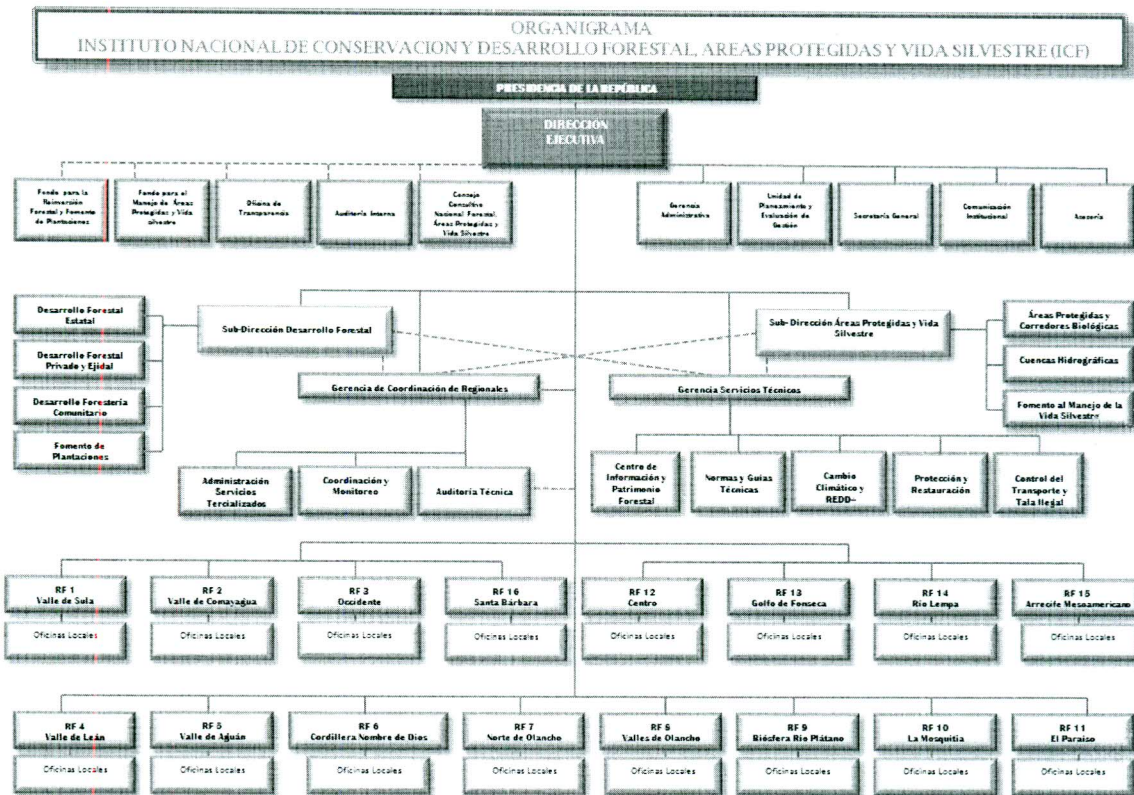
ORGANIGRAMA
INSTITUTO NACIONAL DE CONSERVACION Y DESARROLLO FORESTAL, ÁREAS PROTEGIDAS Y VIDA SILVESTRE (ICF)

PRESIDENCIA DE LA REPÚBLICA

DIRECCIÓN EJECUTIVA

Fondo para la Reinversión Forestal y Fomento de Plantaciones

Fondo para el Manejo de Áreas Protegidas y Vida silvestre

Oficina de Transparencia

Auditoría Interna

Consejo Consultivo Nacional Forestal, Áreas Protegidas y Vida Silvestre

Gerencia Administrativa

Unidad de Planeamiento y Evaluación de Gestión

Secretaría General

Comunicación Institucional

Asesoría

Desarrollo Forestal Estatal

Desarrollo Forestal Privado y Ejidal

Desarrollo Forestería Comunitario

Fomento de Plantaciones

Sub-Dirección Desarrollo Forestal

Sub-Dirección Áreas Protegidas y Vida Silvestre

Áreas Protegidas y Corredores Biológicos

Cuencas Hidrográficas

Fomento al Manejo de la Vida Silvestre

Gerencia de Coordinación de Regionales

Gerencia Servicios Técnicos

Administración Servicios Tercializados

Coordinación y Monitoreo

Auditoría Técnica

Centro de Información y Patrimonio Forestal

Normas y Guías Técnicas

Cambio Climático y REDD+

Protección y Restauración

Control del Transporte y Tala Ilegal

RF 1 Valle de Sula
Oficinas Locales

RF 2 Valle de Comayagua
Oficinas Locales

RF 3 Occidente
Oficinas Locales

RF 16 Santa Bárbara
Oficinas Locales

RF 12 Centro
Oficinas Locales

RF 13 Golfo de Fonseca
Oficinas Locales

RF 14 Río Lempa
Oficinas Locales

RF 15 Arrecife Mesoamericano
Oficinas Locales

RF 4 Valle de León
Oficinas Locales

RF 5 Valle de Aguán
Oficinas Locales

RF 6 Cordillera Nombre de Dios
Oficinas Locales

RF 7 Norte de Olancho
Oficinas Locales

RF 8 Valles de Olancho
Oficinas Locales

RF 9 Biósfera Río Plátano
Oficinas Locales

RF 10 La Mosquitia
Oficinas Locales

RF 11 El Paraíso
Oficinas Locales